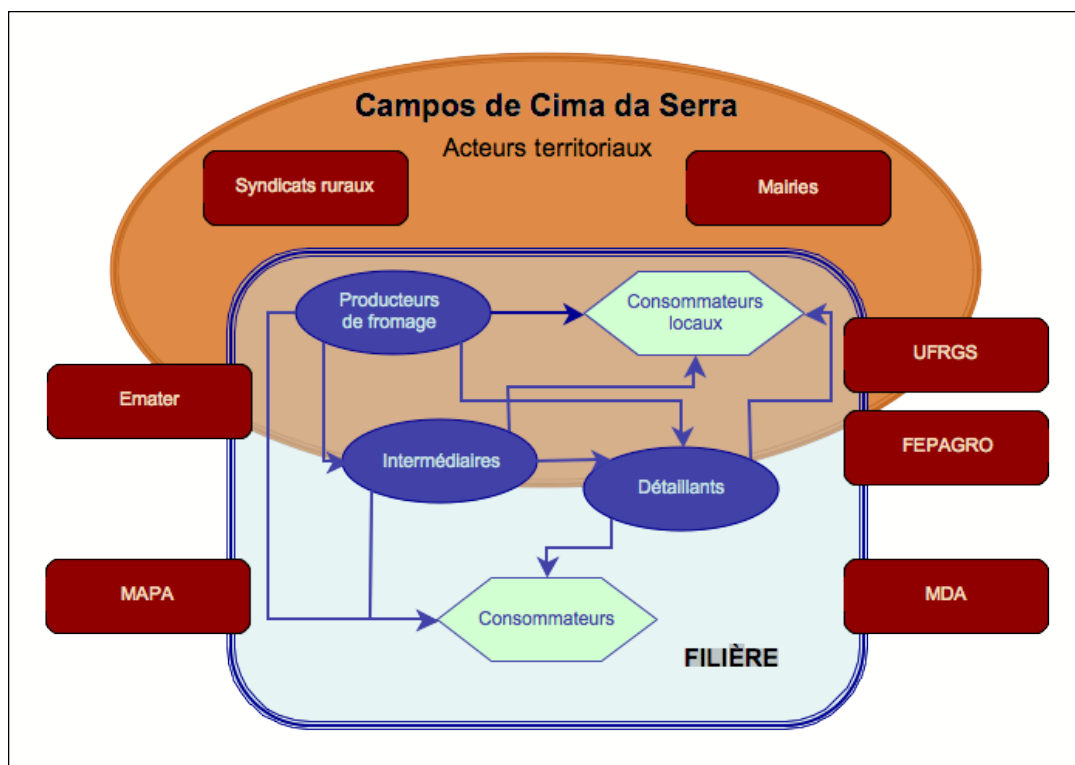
Campos de Cima da Serra

Acteurs territoriaux

Syndicats ruraux

Mairies

Producteurs de fromage

Consommateurs locaux

UFRGS

Emater

FEPAGRO

Intermédiaires

Détaillants

MAPA

Consommateurs

MDA

FILIÈRE